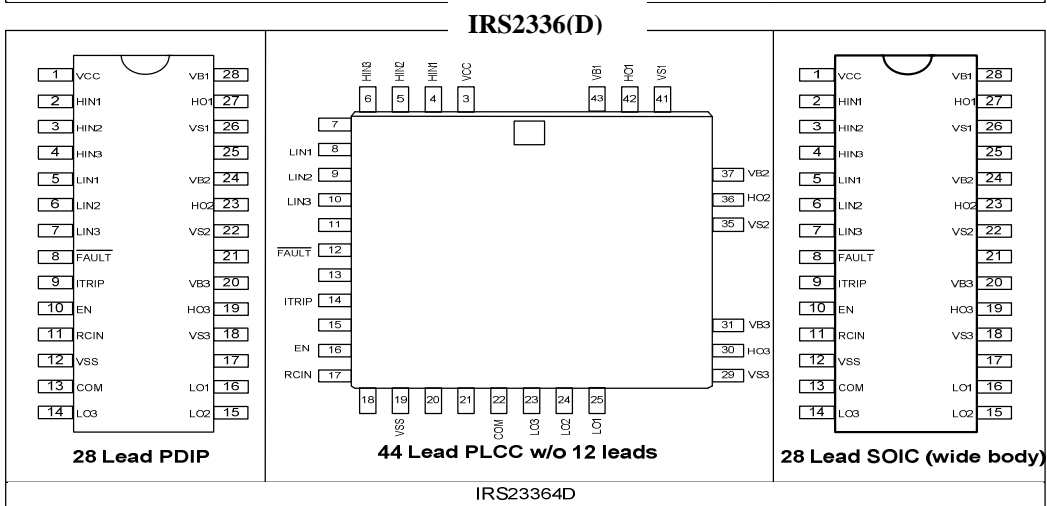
IRS2336(D)

1 VCC
2 HIN1
3 HIN2
4 HIN3
5 LIN1
6 LIN2
7 LIN3
8 $\overline{FAULT}$
9 ITRIP
10 EN
11 RCIN
12 VSS
13 COM
14 LO3
VB1 28
HO1 27
VS1 26
25
VB2 24
HO2 23
VS2 22
21
VB3 20
HO3 19
VS3 18
17
LO1 16
LO2 15

28 Lead PDIP

HIN3 6
HIN2 5
HIN1 4
VCC 3
VB1 43
HO1 42
VS1 41
7
LIN1 8
LIN2 9
LIN3 10
11
$\overline{FAULT}$ 12
13
ITRIP 14
15
EN 16
RCIN 17
37 VB2
36 HO2
35 VS2
31 VB3
30 HO3
29 VS3
18
19 VSS
20
21
22 COM
23 LO3
24 LO2
25 LO1

44 Lead PLCC w/o 12 leads

1 VCC
2 HIN1
3 HIN2
4 HIN3
5 LIN1
6 LIN2
7 LIN3
8 $\overline{FAULT}$
9 ITRIP
10 EN
11 RCIN
12 VSS
13 COM
14 LO3
VB1 28
HO1 27
VS1 26
25
VB2 24
HO2 23
VS2 22
21
VB3 20
HO3 19
VS3 18
17
LO1 16
LO2 15

28 Lead SOIC (wide body)

IRS23364D